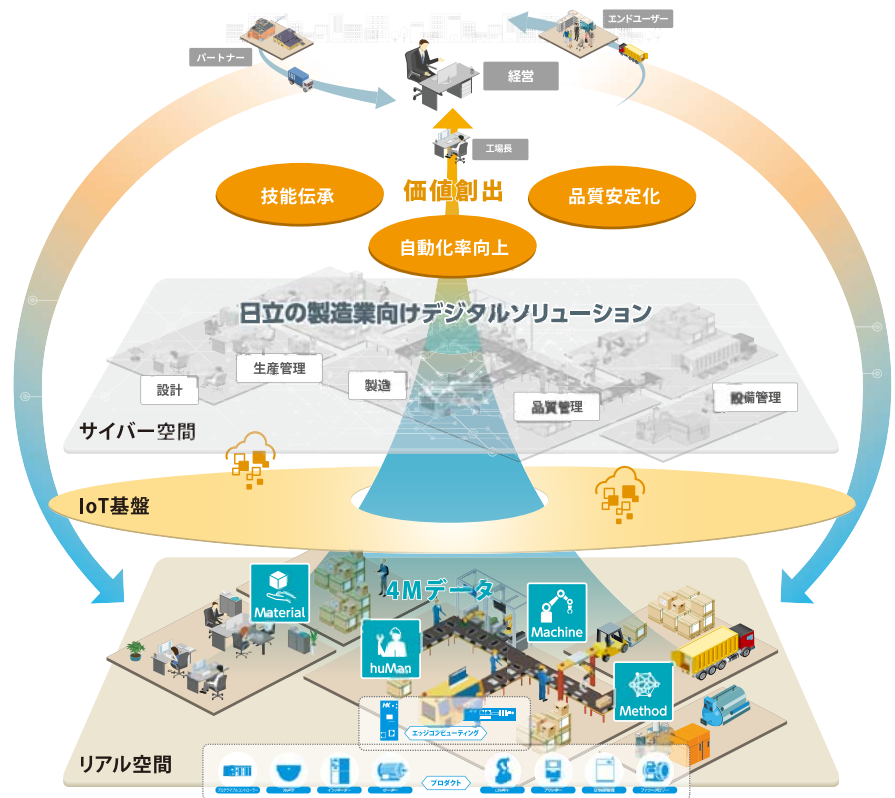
パートナー

エンドユーザー

経営

工場長

価値創出

技能伝承

品質安定化

自動化率向上

日立の製造業向けデジタルソリューション

設計

生産管理

製造

品質管理

設備管理

サイバー空間

IoT基盤

4Mデータ

Material

huMan

Machine

Method

エッジコンピューティング

プロダクト

リアル空間